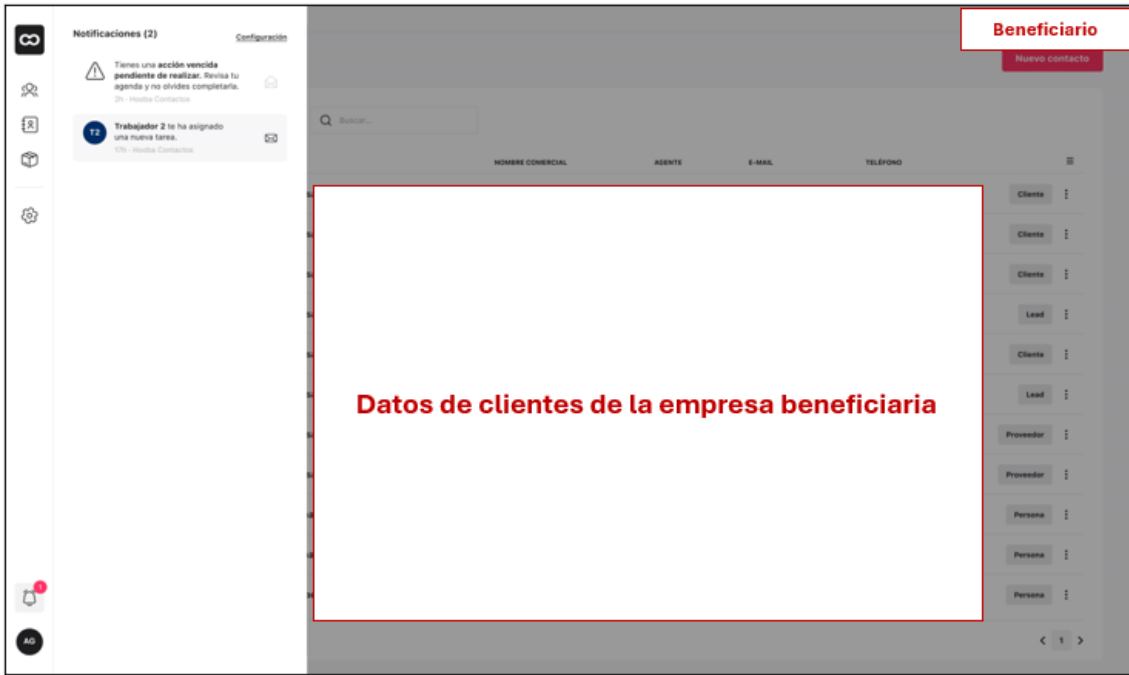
Notificaciones (2)

Configuración

Tienes una **acción vencida pendiente de realizar.** Revisa tu agenda y no olvides completarla.
2h · Hooba Contactos

T2
**Trabajador 2** te ha asignado una nueva tarea.
17h · Hooba Contactos

AG

Beneficiario

Nuevo contacto

Buscar...

NOMBRE COMERCIAL | AGENTE | E-MAIL | TELÉFONO

Cliente
Cliente
Cliente
Lead
Cliente
Lead
Proveedor
Proveedor
Persona
Persona
Persona

Datos de clientes de la empresa beneficiaria

1